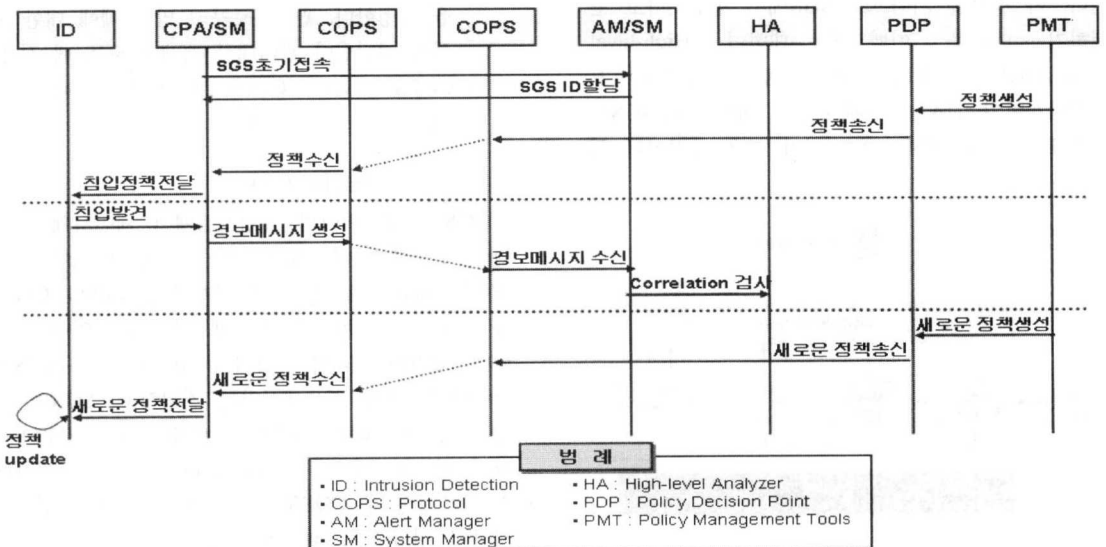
ID
CPA/SM
COPS
COPS
AM/SM
HA
PDP
PMT

SGS초기접속
SGS ID할당
정책생성
정책송신
정책수신
침입정책전달
침입발견
경보메시지 생성
경보메시지 수신
Correlation 검사
새로운 정책생성
새로운 정책송신
새로운 정책수신
새로운 정책전달
정책 update

범 례
• ID : Intrusion Detection
• COPS : Protocol
• AM : Alert Manager
• SM : System Manager
• HA : High-level Analyzer
• PDP : Policy Decision Point
• PMT : Policy Management Tools